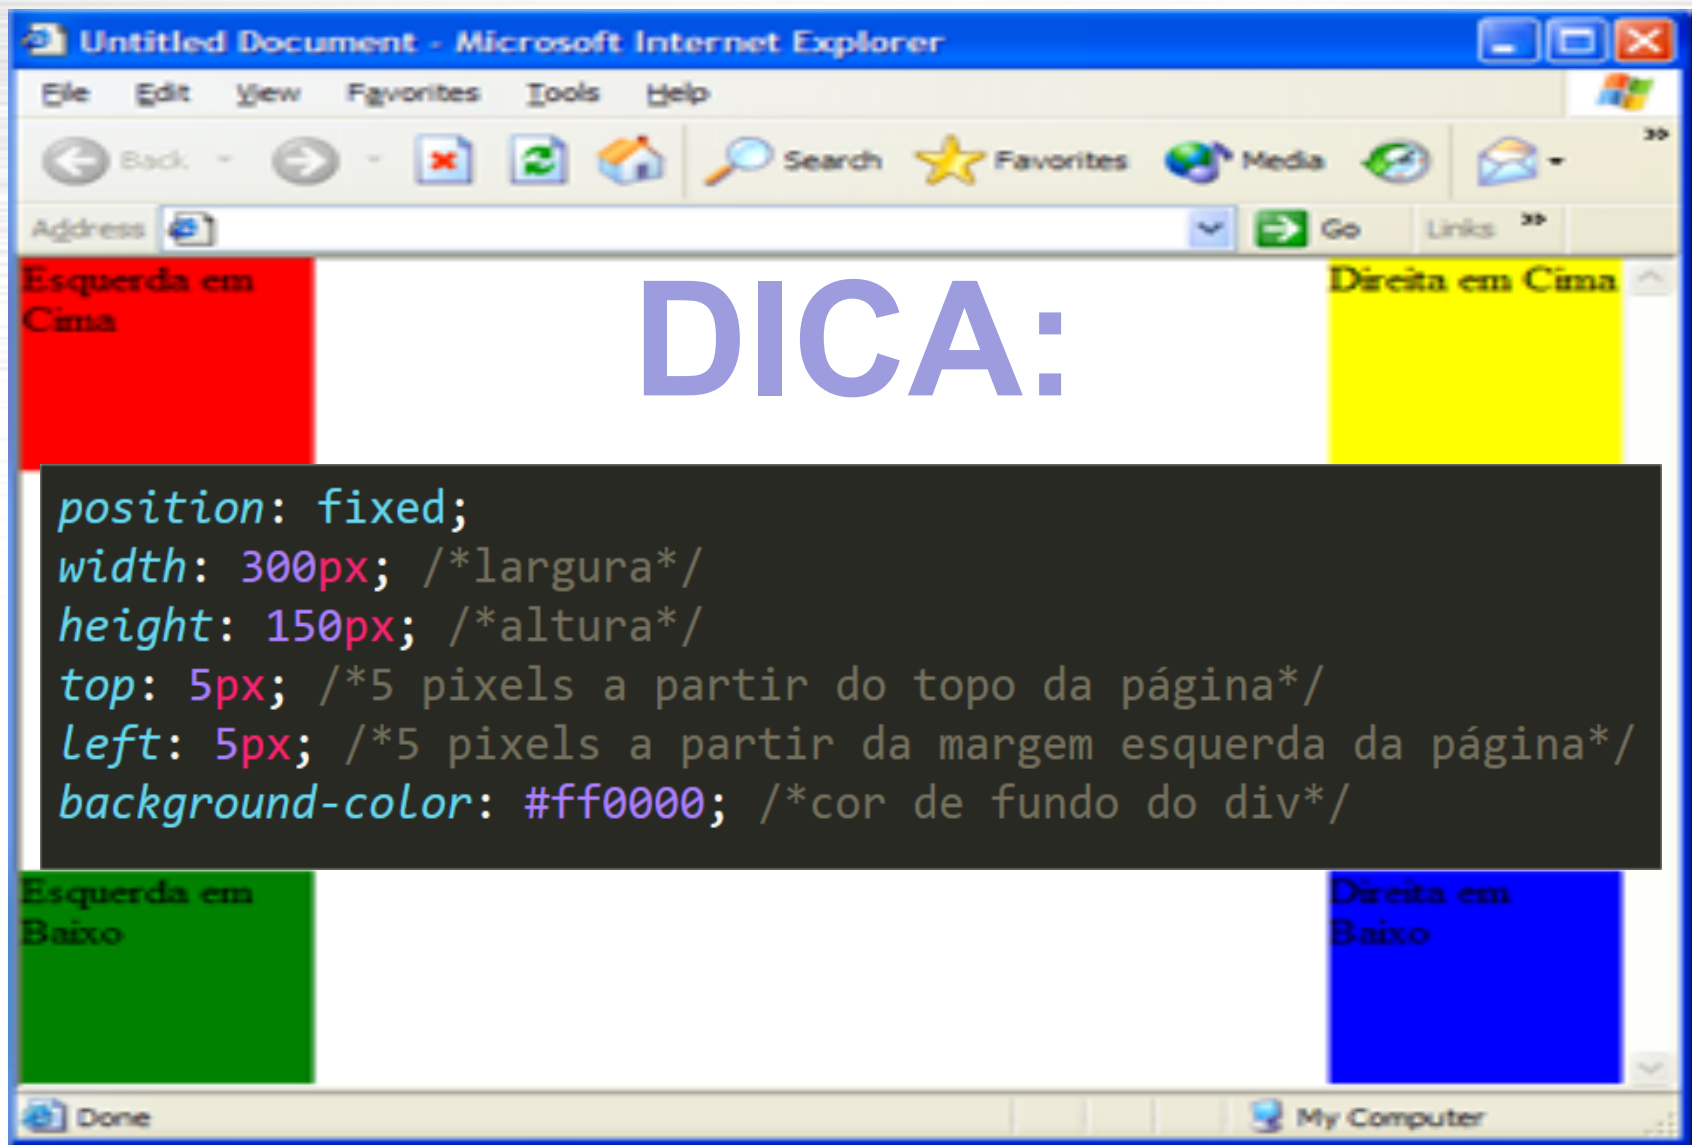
Untitled Document - Microsoft Internet Explorer

File Edit View Favorites Tools Help

Back Search Favorites Media

Address Go Links

Esquerda em Cima

DICA:

Direita em Cima

position: fixed;
width: 300px; /*largura*/
height: 150px; /*altura*/
top: 5px; /*5 pixels a partir do topo da página*/
left: 5px; /*5 pixels a partir da margem esquerda da página*/
background-color: #ff0000; /*cor de fundo do div*/

Esquerda em Baixo

Direita em Baixo

Done

My Computer